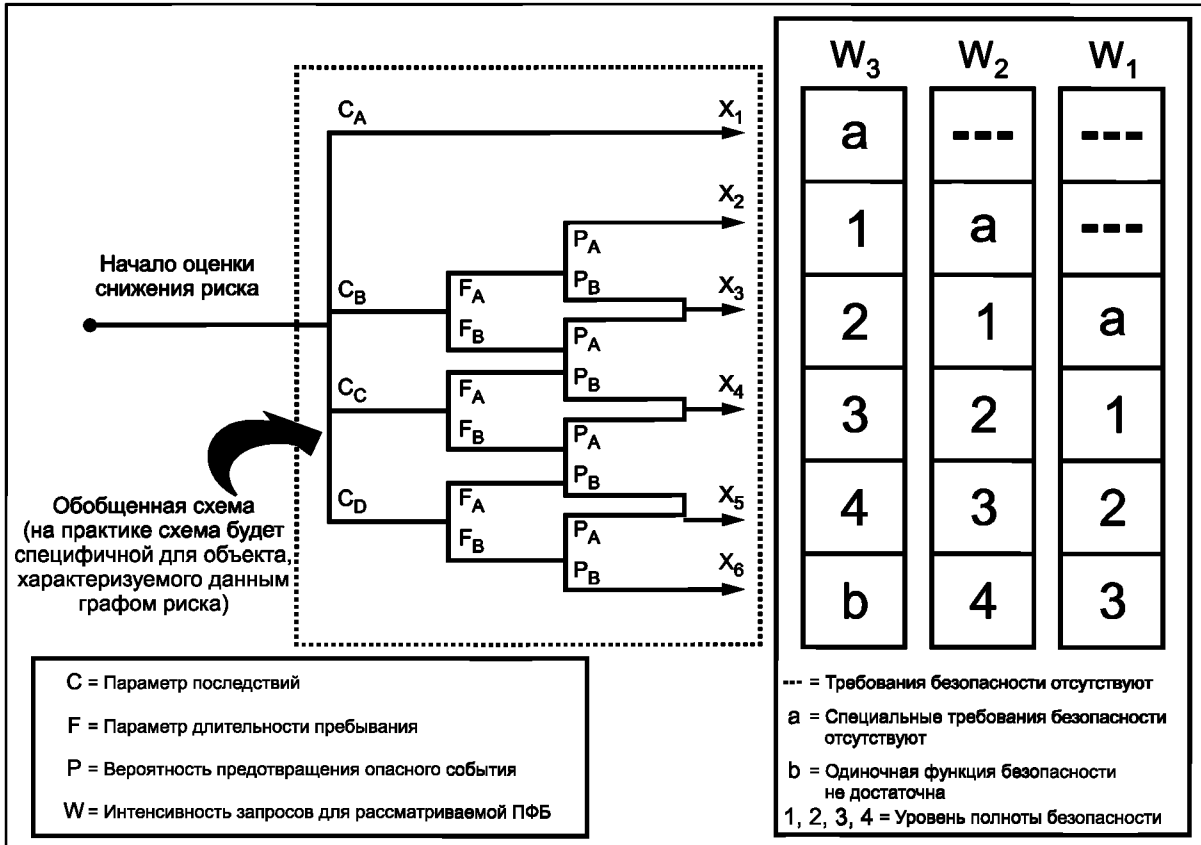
Начало оценки снижения риска

$C_A$

$C_B$

$C_C$

$C_D$

$F_A$
$F_B$
$F_A$
$F_B$
$F_A$
$F_B$

$P_A$
$P_B$
$P_A$
$P_B$
$P_A$
$P_B$
$P_A$
$P_B$

$X_1$
$X_2$
$X_3$
$X_4$
$X_5$
$X_6$

Обобщенная схема (на практике схема будет специфичной для объекта, характеризуемого данным графом риска)

| $W_3$ | $W_2$ | $W_1$ |
|---|---|---|
| a | --- | --- |
| 1 | a | --- |
| 2 | 1 | a |
| 3 | 2 | 1 |
| 4 | 3 | 2 |
| b | 4 | 3 |

C = Параметр последствий

F = Параметр длительности пребывания

P = Вероятность предотвращения опасного события

W = Интенсивность запросов для рассматриваемой ПФБ

--- = Требования безопасности отсутствуют

a = Специальные требования безопасности отсутствуют

b = Одиночная функция безопасности не достаточна

1, 2, 3, 4 = Уровень полноты безопасности